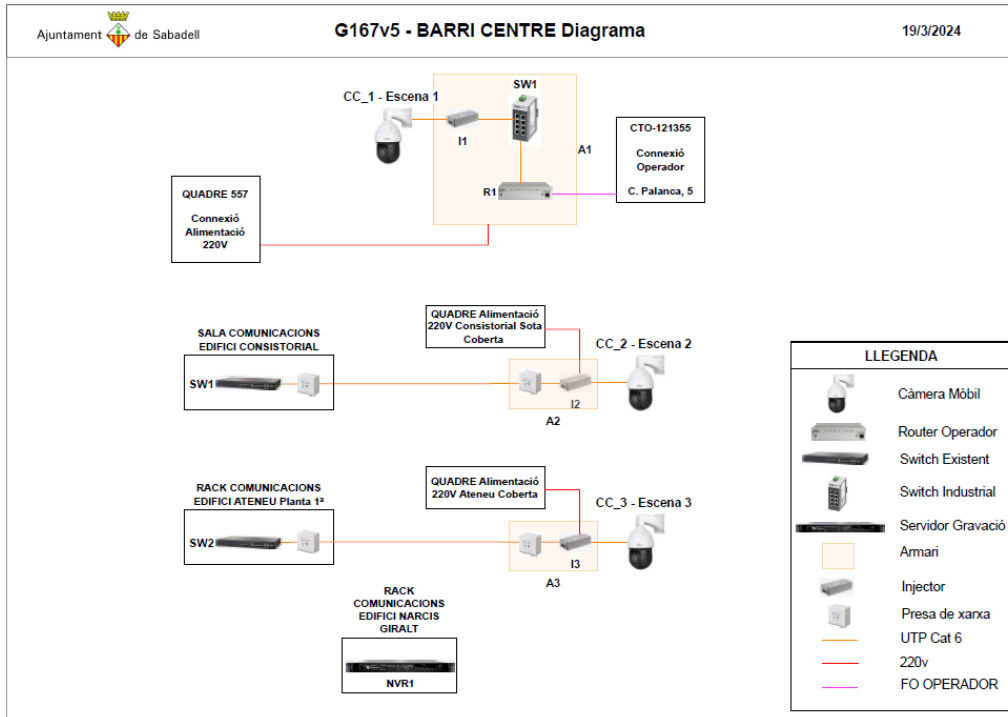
Ajuntament de Sabadell

G167v5 - BARRI CENTRE Diagrama

19/3/2024

CC_1 - Escena 1

SW1

I1

A1

CTO-121355

Connexió Operador

C. Palanca, 5

R1

QUADRE 557

Connexió Alimentació 220V

QUADRE Alimentació 220V Consistorial Sota Coberta

SALA COMUNICACIONS EDIFICI CONSISTORIAL

CC_2 - Escena 2

SW1

I2

A2

QUADRE Alimentació 220V Ateneu Coberta

RACK COMUNICACIONS EDIFICI ATENEU Planta 1ª

CC_3 - Escena 3

SW2

I3

A3

RACK COMUNICACIONS EDIFICI NARCIS GIRALT

NVR1

LLEGENDA

Càmera Mòbil

Router Operador

Switch Existent

Switch Industrial

Servidor Gravació

Armari

Injector

Presa de xarxa

UTP Cat 6

220v

FO OPERADOR